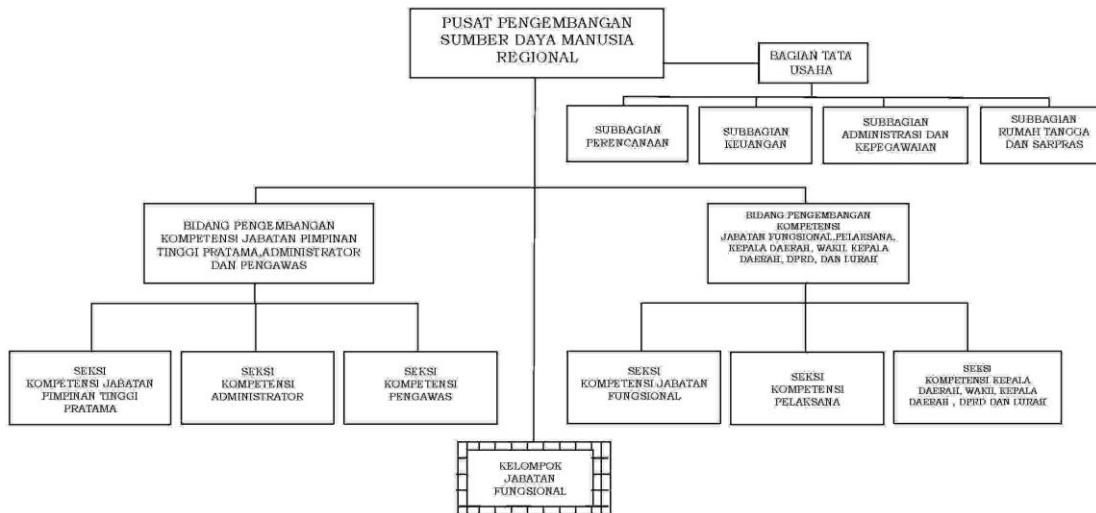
PUSAT PENGEMBANGAN SUMBER DAYA MANUSIA REGIONAL

BAGIAN TATA USAHA

SUBBAGIAN PERENCANAAN

SUBBAGIAN KEUANGAN

SUBBAGIAN ADMINISTRASI DAN KEPEGAWAIAN

SUBBAGIAN RUMAH TANGGA DAN SARPRAS

BIDANG PENGEMBANGAN KOMPETENSI JABATAN PIMPINAN TINGGI PRATAMA,ADMINISTRATOR DAN PENGAWAS

BIDANG PENGEMBANGAN KOMPETENSI JABATAN FUNGSIONAL,PELAKSANA, KEPALA DAERAH, WAKIL KEPALA DAERAH, DPRD, DAN LURAH

SEKSI KOMPETENSI JABATAN PIMPINAN TINGGI PRATAMA

SEKSI KOMPETENSI ADMINISTRATOR

SEKSI KOMPETENSI PENGAWAS

SEKSI KOMPETENSI JABATAN FUNGSIONAL

SEKSI KOMPETENSI PELAKSANA

SEKSI KOMPETENSI KEPALA DAERAH, WAKIL KEPALA DAERAH , DPRD DAN LURAH

KELOMPOK JABATAN FUNGSIONAL